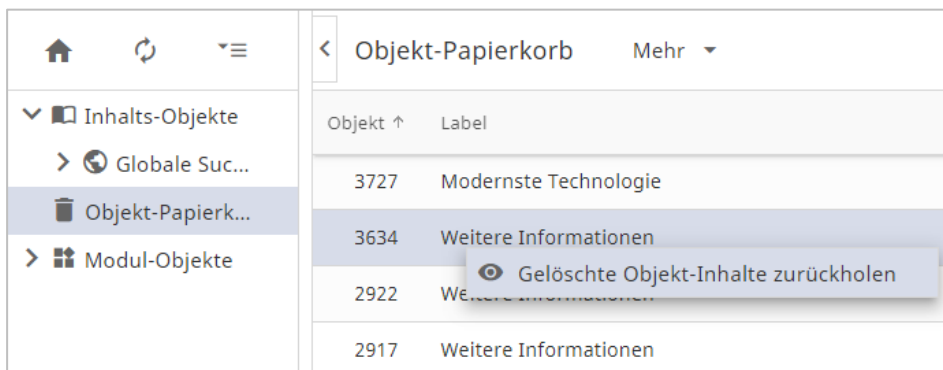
Inhalts-Objekte
Globale Suc...
Objekt-Papierk...
Modul-Objekte

Objekt-Papierkorb
Mehr

| Objekt ↑ | Label |
|---|---|
| 3727 | Modernste Technologie |
| 3634 | Weitere Informationen |
| 2922 | Weitere Informationen |
| 2917 | Weitere Informationen |

Gelöschte Objekt-Inhalte zurückholen